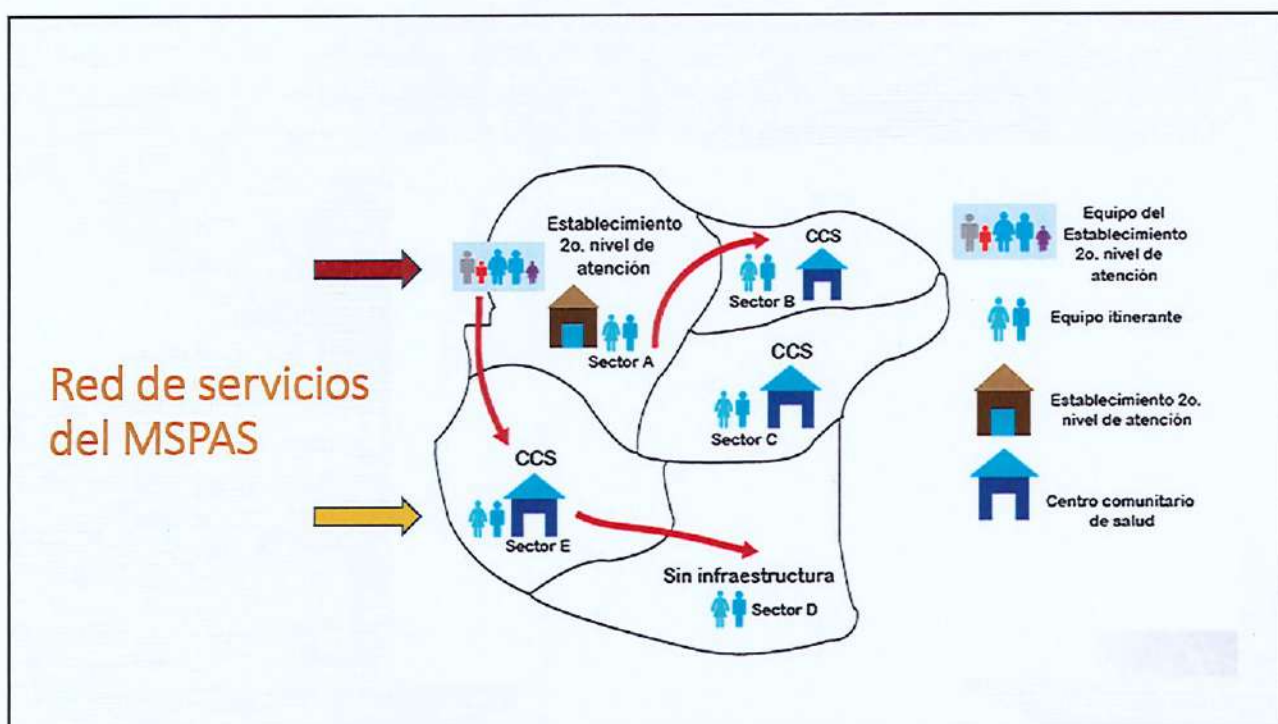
Red de servicios del MSPAS

Establecimiento 2o. nivel de atención

Sector A

CCS

Sector B

CCS

Sector C

CCS

Sector E

Sin infraestructura

Sector D

Equipo del Establecimiento 2o. nivel de atención

Equipo itinerante

Establecimiento 2o. nivel de atención

Centro comunitario de salud